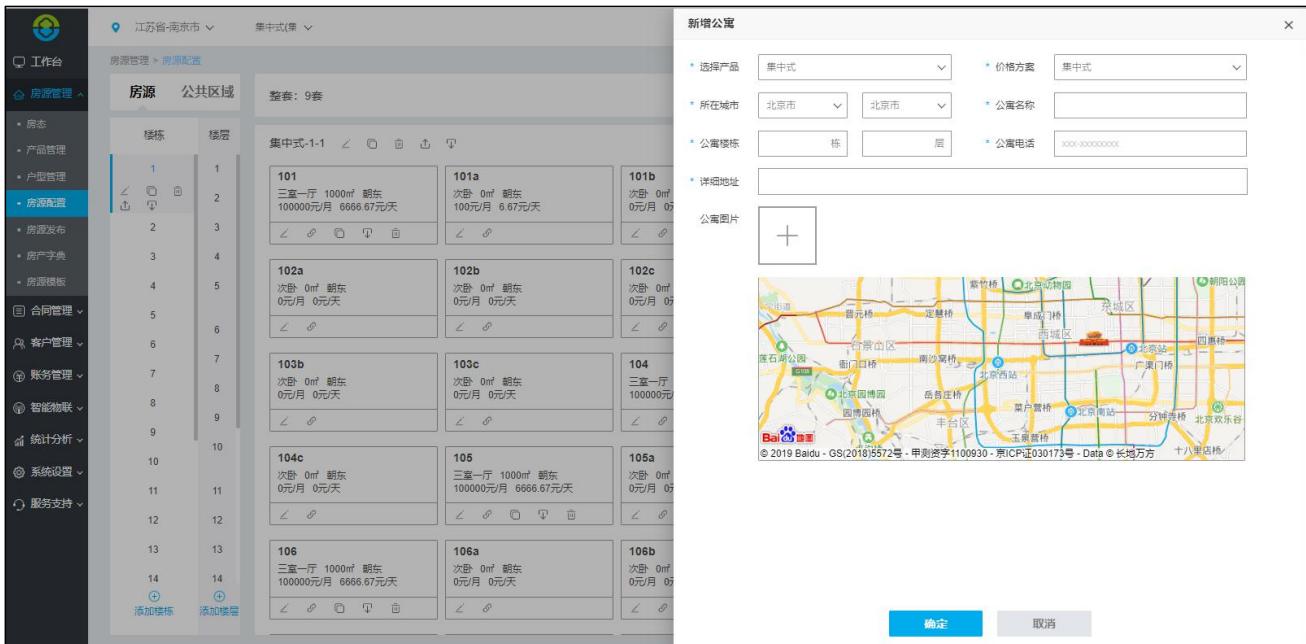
江苏省-南京市 集中式(集

工作台
房源管理
房态
产品管理
户型管理
房源配置
房源发布
房产字典
房源模板
合同管理
客户管理
账务管理
智能物联
统计分析
系统设置
服务支持

房源管理 > 房源配置

房源 公共区域

整套：9套

楼栋 楼层

1 2 3 4 5 6 7 8 9 10 11 12 13 14
添加楼栋

1 2 3 4 5 6 7 8 9 10 11 12 13 14
添加楼层

集中式-1-1

101
三室一厅 1000㎡ 朝东
100000元/月 6666.67元/天

101a
次卧 0㎡ 朝东
100元/月 6.67元/天

101b
次卧 0㎡
0元/月 0

102a
次卧 0㎡ 朝东
0元/月 0元/天

102b
次卧 0㎡ 朝东
0元/月 0元/天

102c
次卧 0㎡
0元/月 0

103b
次卧 0㎡ 朝东
0元/月 0元/天

103c
次卧 0㎡ 朝东
0元/月 0元/天

104
三室一厅
100000元

104c
次卧 0㎡ 朝东
0元/月 0元/天

105
三室一厅 1000㎡ 朝东
100000元/月 6666.67元/天

105a
次卧 0㎡
0元/月 0

106
三室一厅 1000㎡ 朝东
100000元/月 6666.67元/天

106a
次卧 0㎡ 朝东
0元/月 0元/天

106b
次卧 0㎡
0元/月 0

新增公寓

* 选择产品 集中式
* 价格方案 集中式
* 所在城市 北京市 北京市
* 公寓名称
* 公寓楼栋 栋 层
* 公寓电话 XXX-XXXXXXXX
* 详细地址
公寓图片

紫竹桥 北京动物园 东城区 朝阳公园 普元桥 定慧桥 阜成门桥 西城区 四惠桥 石景山区 北京站 莲石湖公园 衙门口桥 南沙窝桥 广渠门桥 北京西站 北京园博园 岳各庄桥 菜户营桥 北京南站 分钟寺桥 北京欢乐谷 园博园桥 丰台区 玉泉营桥 十八里店桥
Bai 地图
© 2019 Baidu - GS(2018)5572号 - 甲测资字1100930 - 京ICP证030173号 - Data © 长地万方

确定 取消